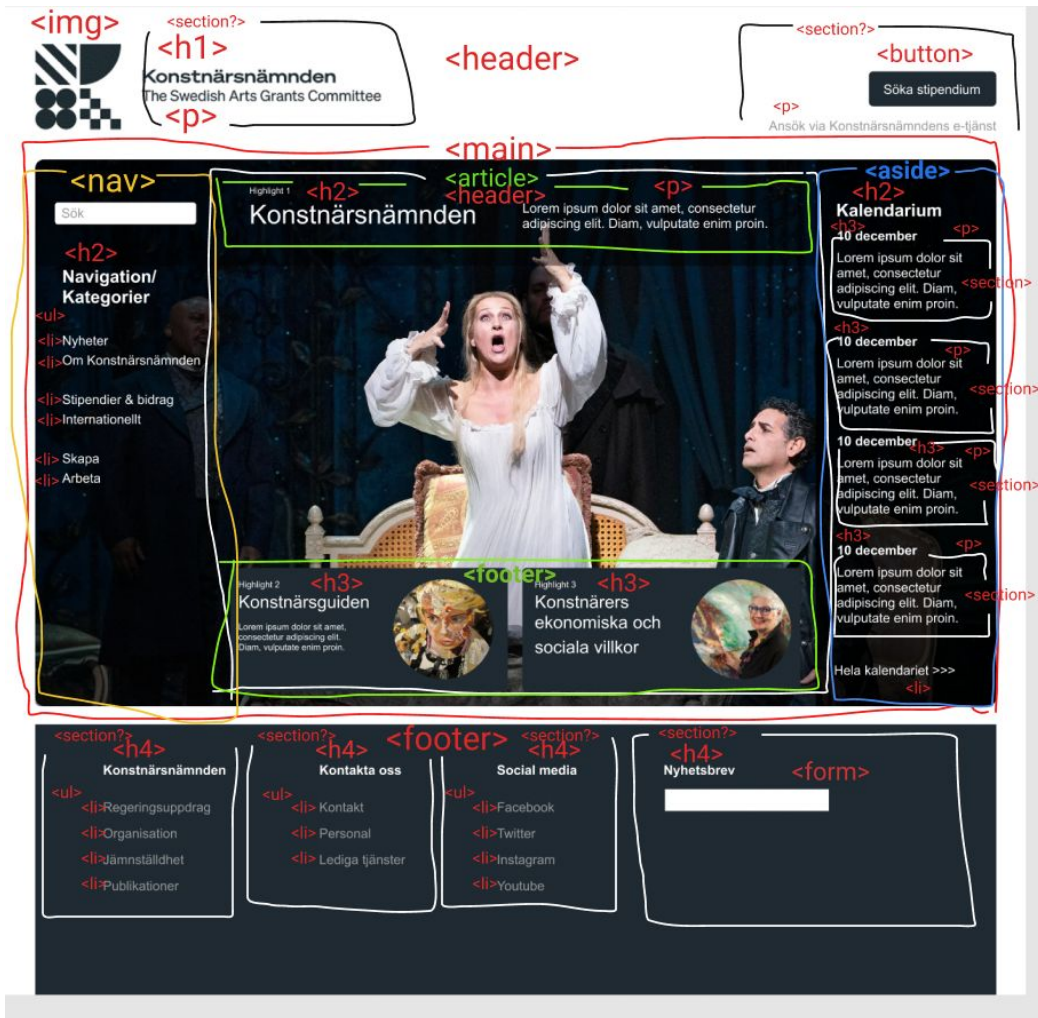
<img> <section?> <h1> Konstnärsnämnden The Swedish Arts Grants Committee <p> <header> <section?> <button> Söka stipendium <p> Ansök via Konstnärsnämndens e-tjänst

<main>

<nav>
Sök
<h2> Navigation/ Kategorier
<ul>
<li>Nyheter
<li>Om Konstnärsnämnden
<li>Stipendier & bidrag
<li>Internationellt
<li> Skapa
<li> Arbeta

<article> <header>
Highlight 1 <h2> Konstnärsnämnden
<p> Lorem ipsum dolor sit amet, consectetur adipiscing elit. Diam, vulputate enim proin.

<footer>
Highlight 2 <h3> Konstnärsguiden
Lorem ipsum dolor sit amet, consectetur adipiscing elit. Diam, vulputate enim proin.
Highlight 3 <h3> Konstnärers ekonomiska och sociala villkor

<aside>
<h2> Kalendarium
<h3> 10 december <p> Lorem ipsum dolor sit amet, consectetur adipiscing elit. Diam, vulputate enim proin. <section>
<h3> 10 december <p> Lorem ipsum dolor sit amet, consectetur adipiscing elit. Diam, vulputate enim proin. <section>
10 december <h3> <p> Lorem ipsum dolor sit amet, consectetur adipiscing elit. Diam, vulputate enim proin. <section>
<h3> 10 december <p> Lorem ipsum dolor sit amet, consectetur adipiscing elit. Diam, vulputate enim proin. <section>
Hela kalendariet >>> <li>

<footer>
<section?> <h4> Konstnärsnämnden
<ul>
<li>Regeringsuppdrag
<li>Organisation
<li>Jämnställdhet
<li>Publikationer

<section?> <h4> Kontakta oss
<ul>
<li> Kontakt
<li> Personal
<li> Lediga tjänster

<section?> <h4> Social media
<ul>
<li>Facebook
<li>Twitter
<li>Instagram
<li>Youtube

<section?> <h4> Nyhetsbrev <form>